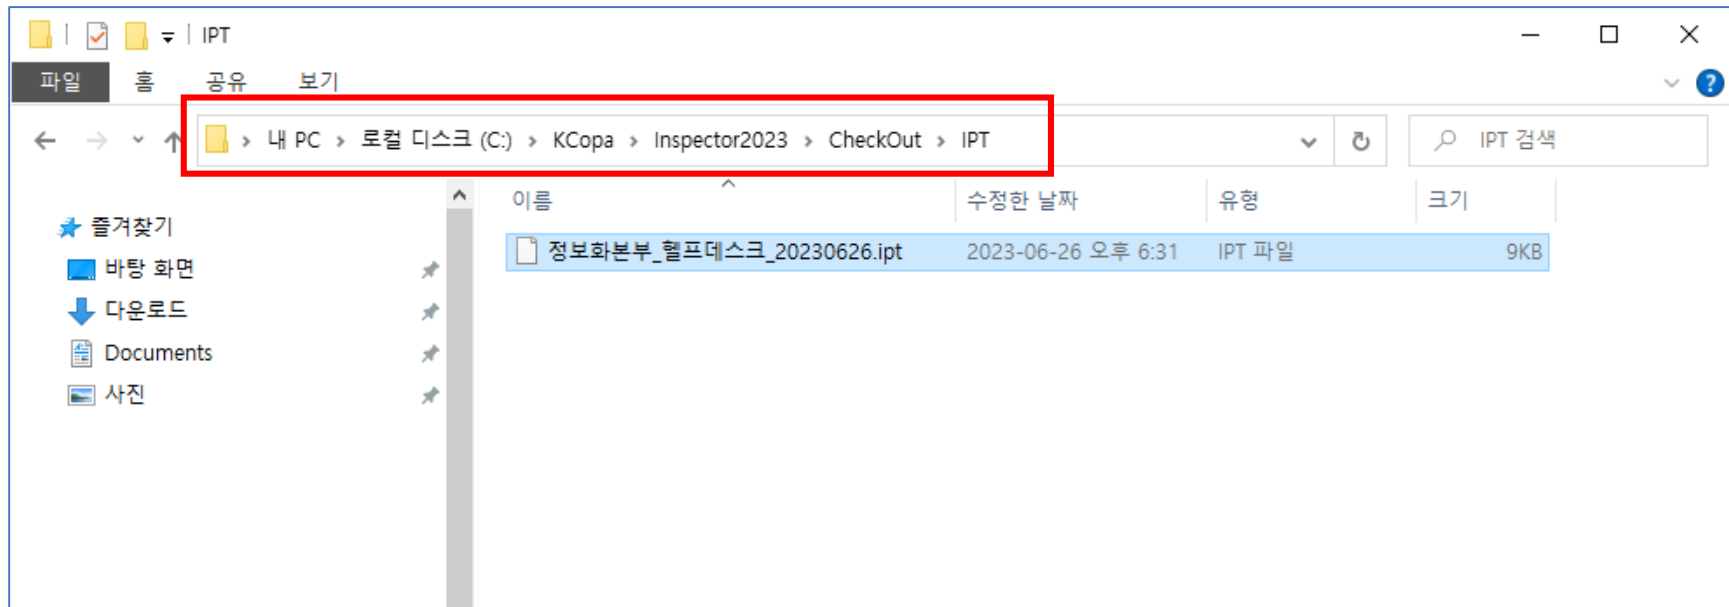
IPT

파일 홈 공유 보기

› 내 PC › 로컬 디스크 (C:) › KCopa › Inspector2023 › CheckOut › IPT

IPT 검색

즐겨찾기
바탕 화면
다운로드
Documents
사진

| 이름 | 수정한 날짜 | 유형 | 크기 |
|---|---|---|---|
| 정보화본부_헬프데스크_20230626.ipt | 2023-06-26 오후 6:31 | IPT 파일 | 9KB |